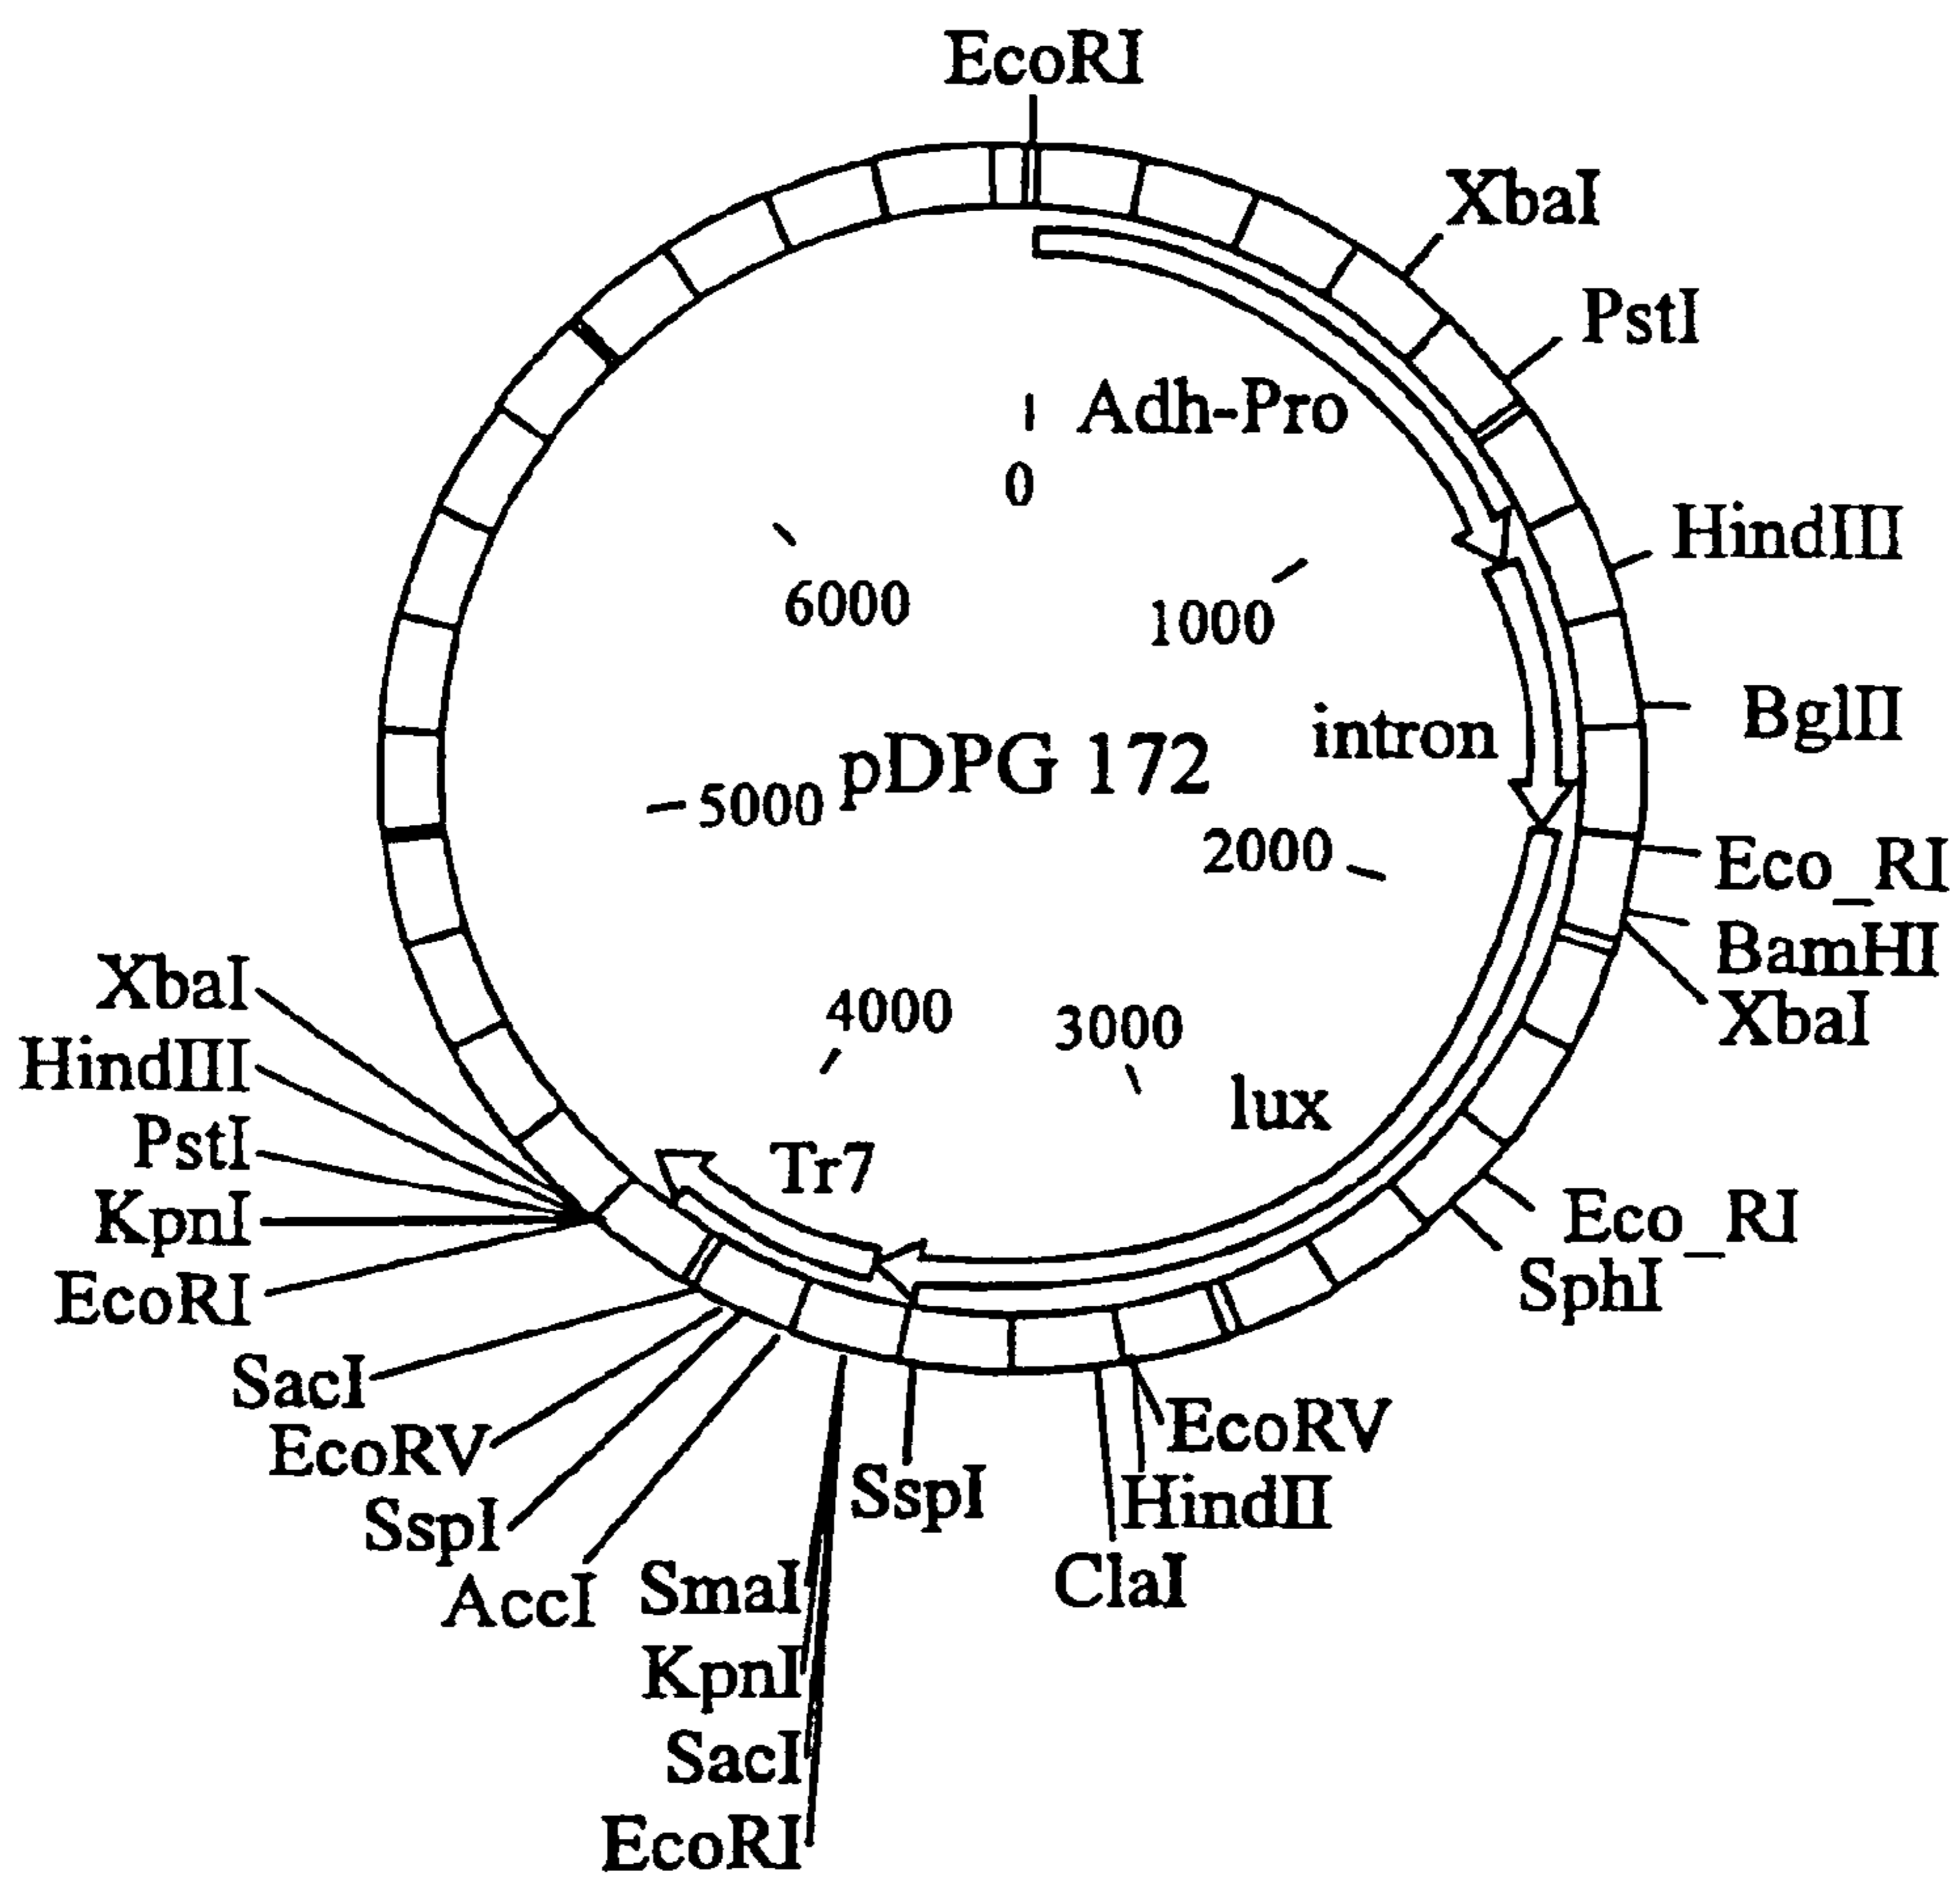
EcoRI
XbaI
PstI
Adh-Pro
0
HindIII
6000
1000
BglII
intron
pDPG 172
5000
2000
Eco_RI
BamHI
XbaI
XbaI
4000
3000
HindIII
lux
PstI
Tr7
KpnI
Eco_RI
SphI
EcoRI
SacI
EcoRV
EcoRV
HindII
SspI
SspI
ClaI
AccI
SmaI
KpnI
SacI
EcoRI